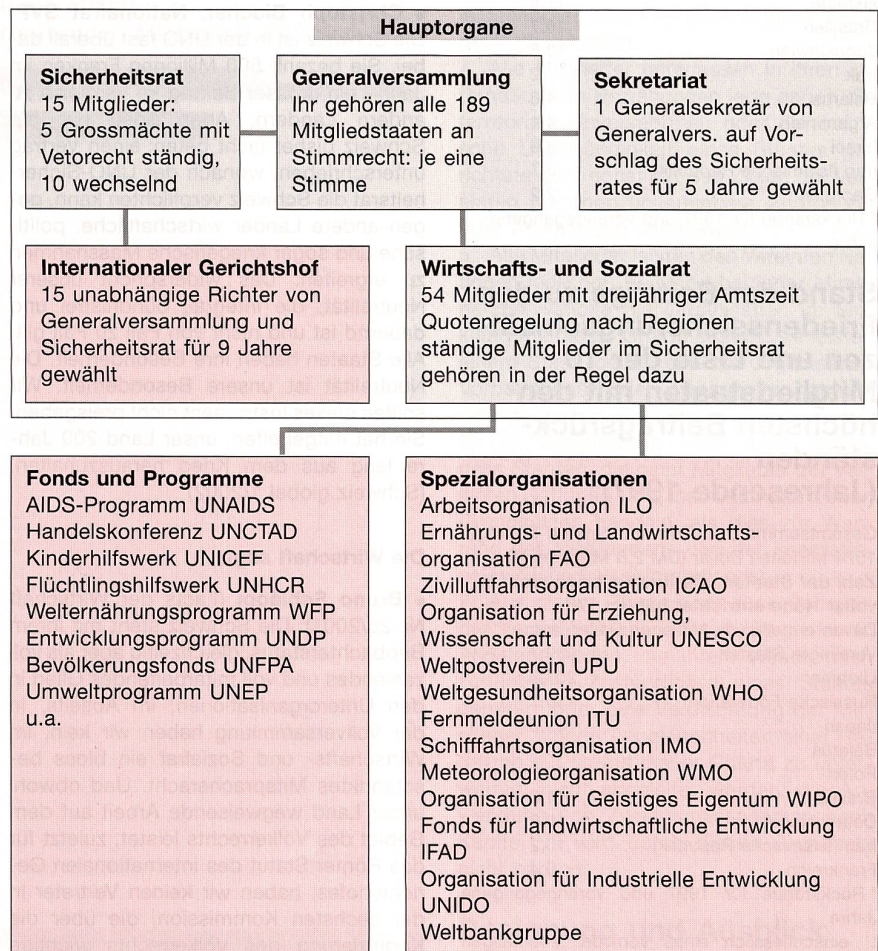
Hauptorgane

Sicherheitsrat
15 Mitglieder:
5 Grossmächte mit Vetorecht ständig,
10 wechselnd

Generalversammlung
Ihr gehören alle 189 Mitgliedstaaten an
Stimmrecht: je eine Stimme

Sekretariat
1 Generalsekretär von Generalvers. auf Vorschlag des Sicherheitsrates für 5 Jahre gewählt

Internationaler Gerichtshof
15 unabhängige Richter von Generalversammlung und Sicherheitsrat für 9 Jahre gewählt

Wirtschafts- und Sozialrat
54 Mitglieder mit dreijähriger Amtszeit
Quotenregelung nach Regionen
ständige Mitglieder im Sicherheitsrat gehören in der Regel dazu

Fonds und Programme
AIDS-Programm UNAIDS
Handelskonferenz UNCTAD
Kinderhilfswerk UNICEF
Flüchtlingshilfswerk UNHCR
Welternährungsprogramm WFP
Entwicklungsprogramm UNDP
Bevölkerungsfonds UNFPA
Umweltprogramm UNEP
u.a.

Spezialorganisationen
Arbeitsorganisation ILO
Ernährungs- und Landwirtschaftsorganisation FAO
Zivilluftfahrtsorganisation ICAO
Organisation für Erziehung, Wissenschaft und Kultur UNESCO
Weltpostverein UPU
Weltgesundheitsorganisation WHO
Fernmeldeunion ITU
Schifffahrtsorganisation IMO
Meteorologieorganisation WMO
Organisation für Geistiges Eigentum WIPO
Fonds für landwirtschaftliche Entwicklung IFAD
Organisation für Industrielle Entwicklung UNIDO
Weltbankgruppe